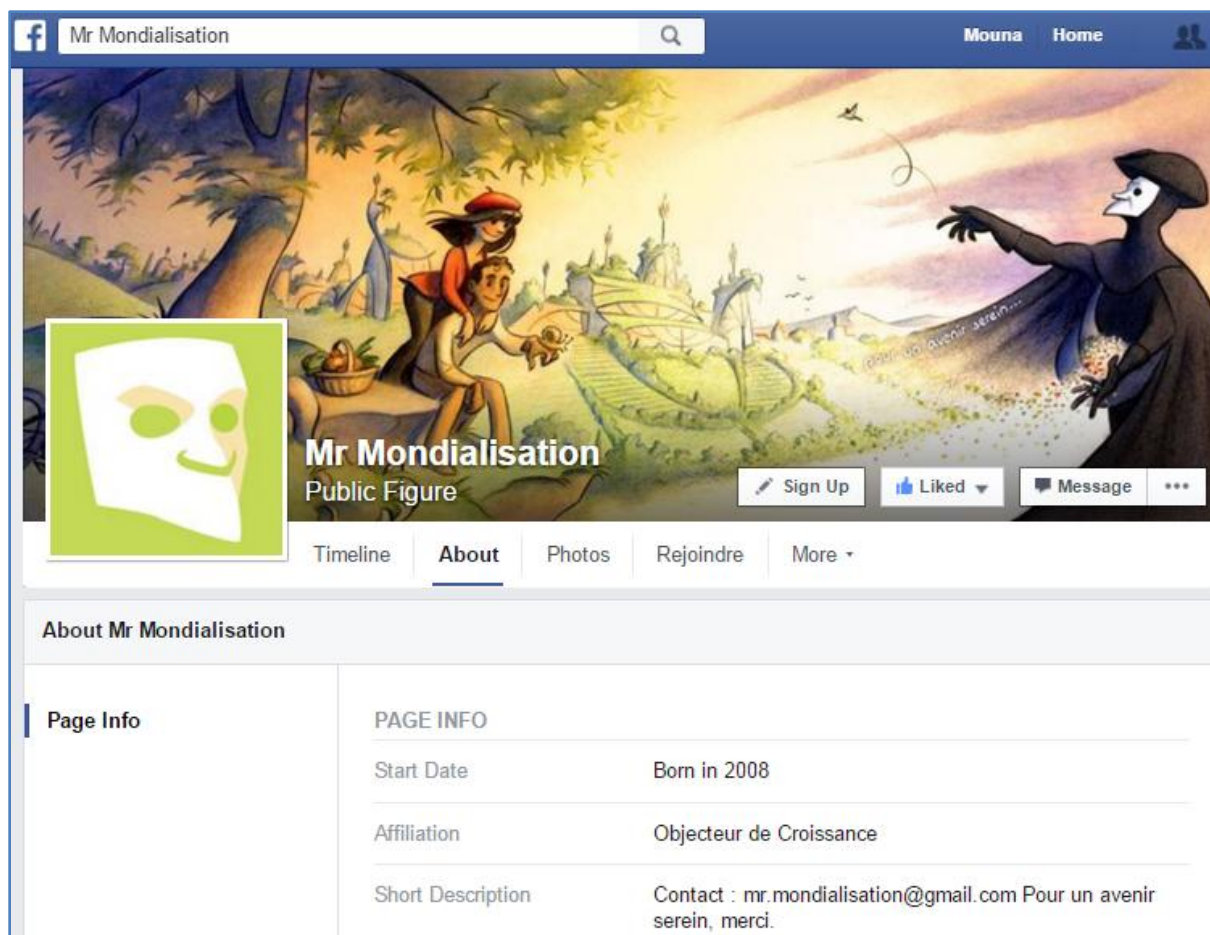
f Mr Mondialisation

Mouna Home

Pour un avenir serein...

Mr Mondialisation
Public Figure

Sign Up Liked Message •••

Timeline About Photos Rejoindre More

About Mr Mondialisation

Page Info

PAGE INFO

| | |
|---|---|
| Start Date | Born in 2008 |
| Affiliation | Objecteur de Croissance |
| Short Description | Contact : mr.mondialisation@gmail.com Pour un avenir serein, merci. |